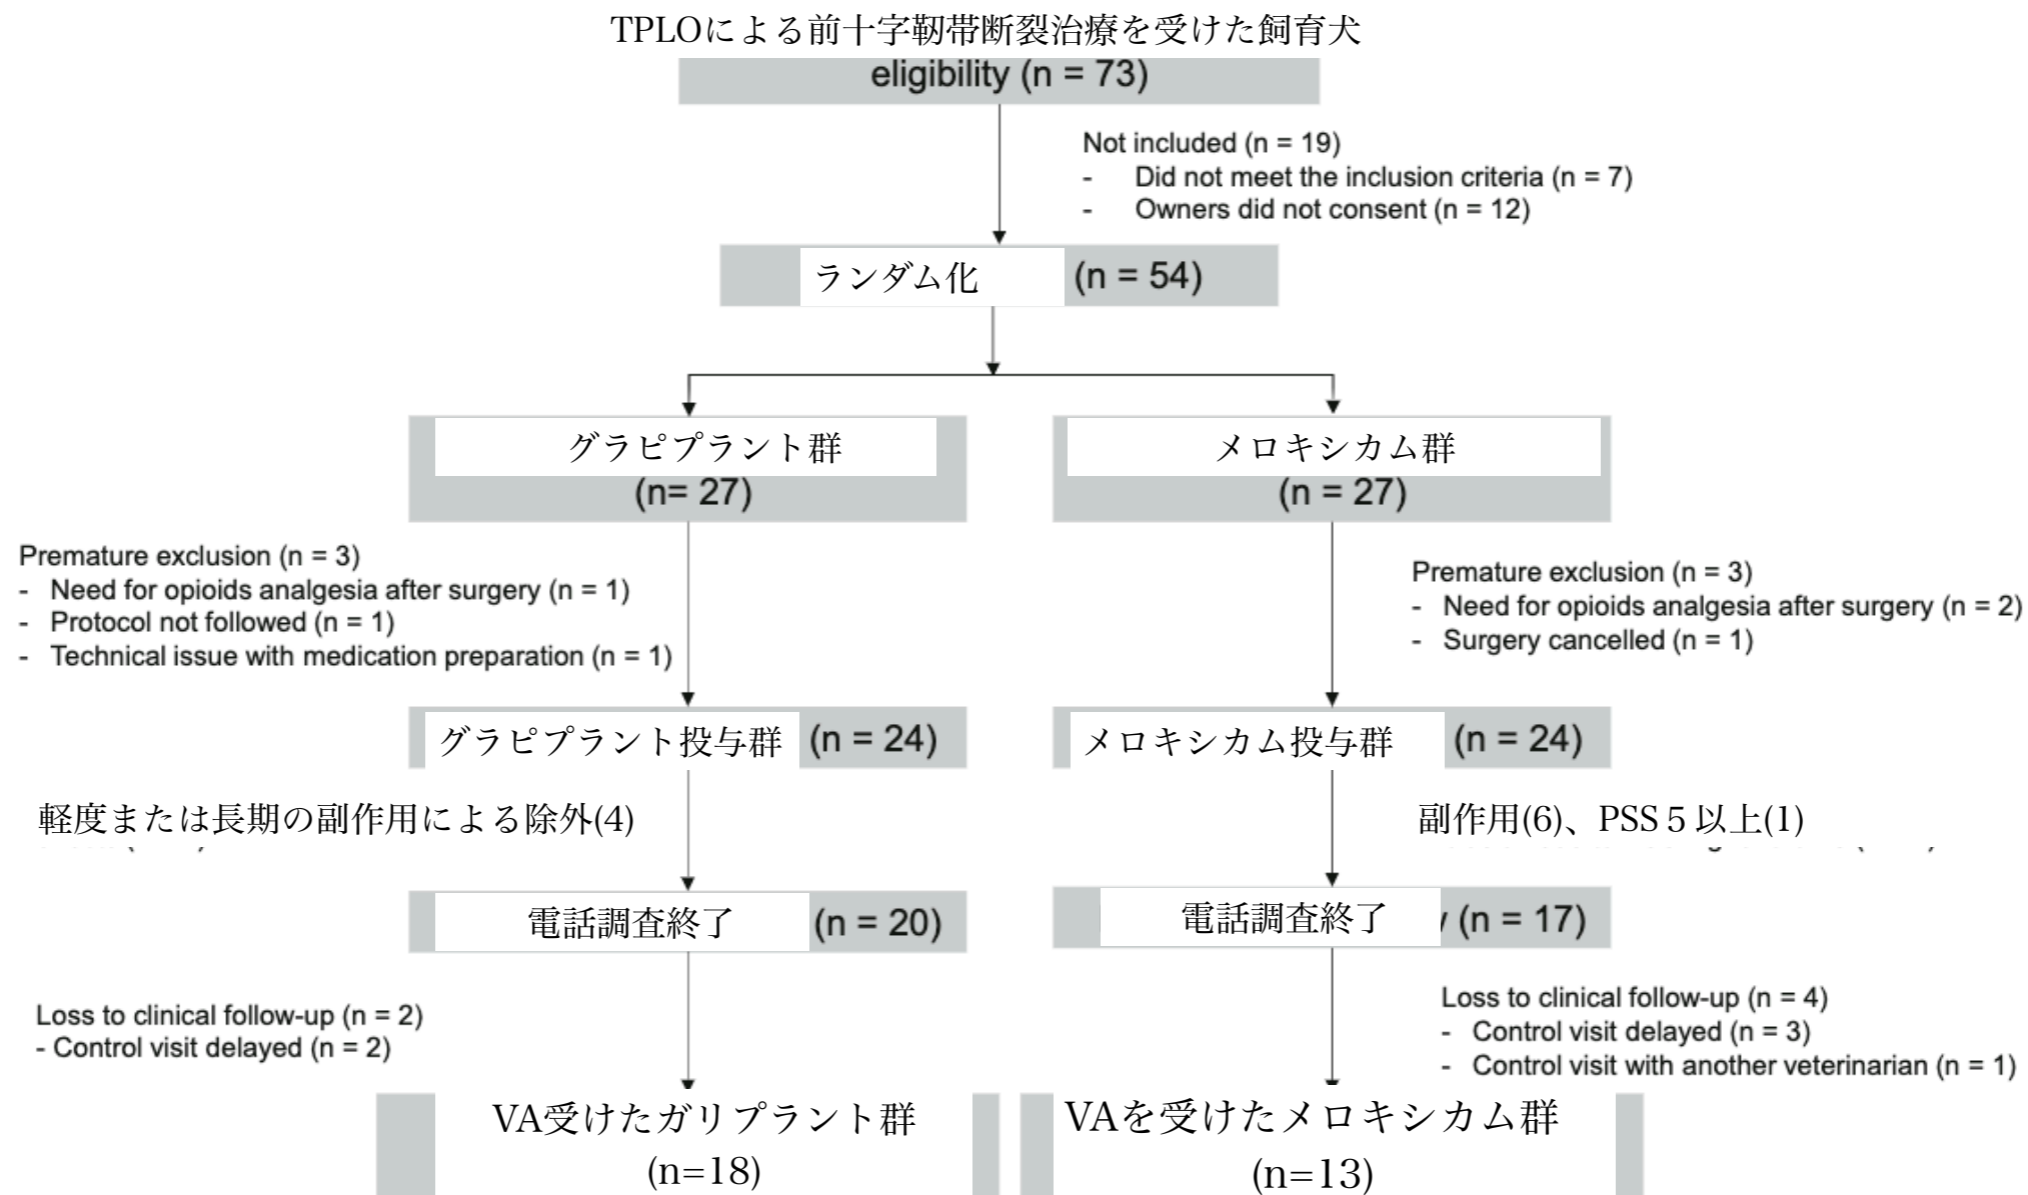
TPLOによる前十字靭帯断裂治療を受けた飼育犬
eligibility (n = 73)

Not included (n = 19)
- Did not meet the inclusion criteria (n = 7)
- Owners did not consent (n = 12)

ランダム化 (n = 54)

グラピプラント群
(n= 27)

メロキシカム群
(n = 27)

Premature exclusion (n = 3)
- Need for opioids analgesia after surgery (n = 1)
- Protocol not followed (n = 1)
- Technical issue with medication preparation (n = 1)

Premature exclusion (n = 3)
- Need for opioids analgesia after surgery (n = 2)
- Surgery cancelled (n = 1)

グラピプラント投与群 (n = 24)

メロキシカム投与群 (n = 24)

軽度または長期の副作用による除外(4)

副作用(6)、PSS 5 以上(1)

電話調査終了 (n = 20)

電話調査終了 (n = 17)

Loss to clinical follow-up (n = 2)
- Control visit delayed (n = 2)

Loss to clinical follow-up (n = 4)
- Control visit delayed (n = 3)
- Control visit with another veterinarian (n = 1)

VA受けたガリプラント群
(n=18)

VAを受けたメロキシカム群
(n=13)